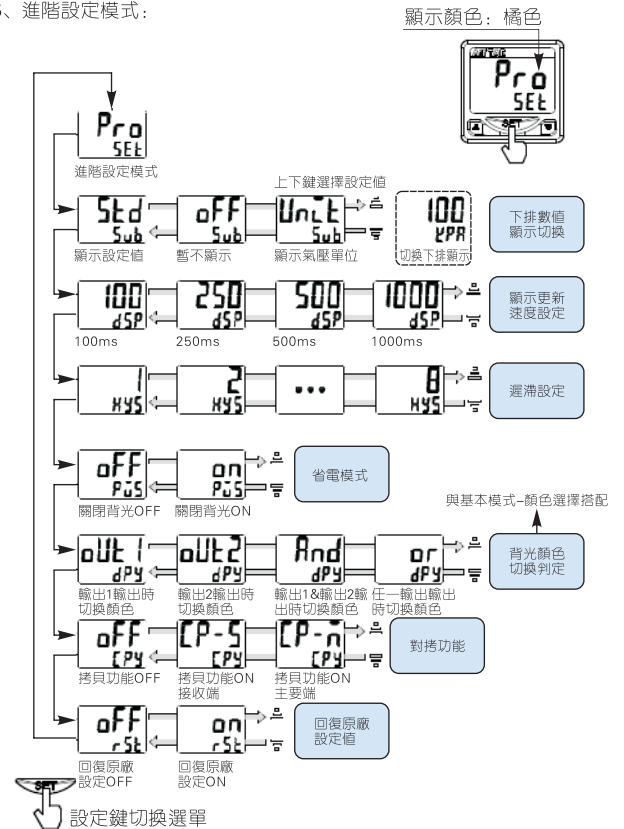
5、進階設定模式:

顯示顏色：橘色

OUT1 OUT2
Pro
SEt
SET

Pro
SEt
進階設定模式

上下鍵選擇設定值

Std
Sub
顯示設定值

oFF
Sub
暫不顯示

Unit
Sub
顯示氣壓單位

100
kPA
切換下排顯示

下排數值顯示切換

100
dSP
100ms

250
dSP
250ms

500
dSP
500ms

1000
dSP
1000ms

顯示更新速度設定

1
HYS

2
HYS

•••

8
HYS

遲滯設定

oFF
PůS
關閉背光OFF

on
PůS
關閉背光ON

省電模式

與基本模式-顏色選擇搭配

oUt1
dPY
輸出1輸出時切換顏色

oUt2
dPY
輸出2輸出時切換顏色

And
dPY
輸出1&輸出2輸出時切換顏色

or
dPY
任一輸出輸出時切換顏色

背光顏色切換判定

oFF
CPY
拷貝功能OFF

CP-S
CPY
拷貝功能ON接收端

CP-n
CPY
拷貝功能ON主要端

對拷功能

oFF
rSt
回復原廠設定OFF

on
rSt
回復原廠設定ON

回復原廠設定值

SET
設定鍵切換選單